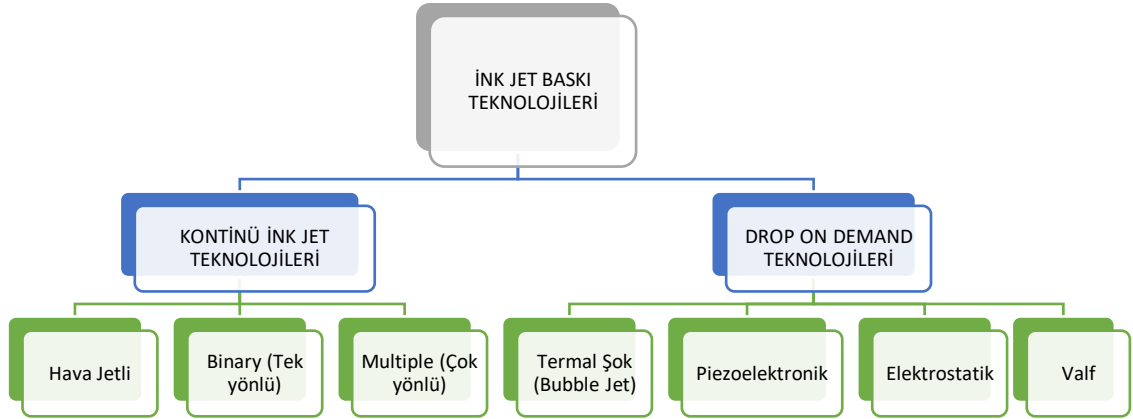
İNK JET BASKI TEKNOLOJİLERİ

KONTİNÜ İNK JET TEKNOLOJİLERİ

DROP ON DEMAND TEKNOLOJİLERİ

Hava Jetli

Binary (Tek yönlü)

Multiple (Çok yönlü)

Termal Şok (Bubble Jet)

Piezoelektronik

Elektrostatik

Valf